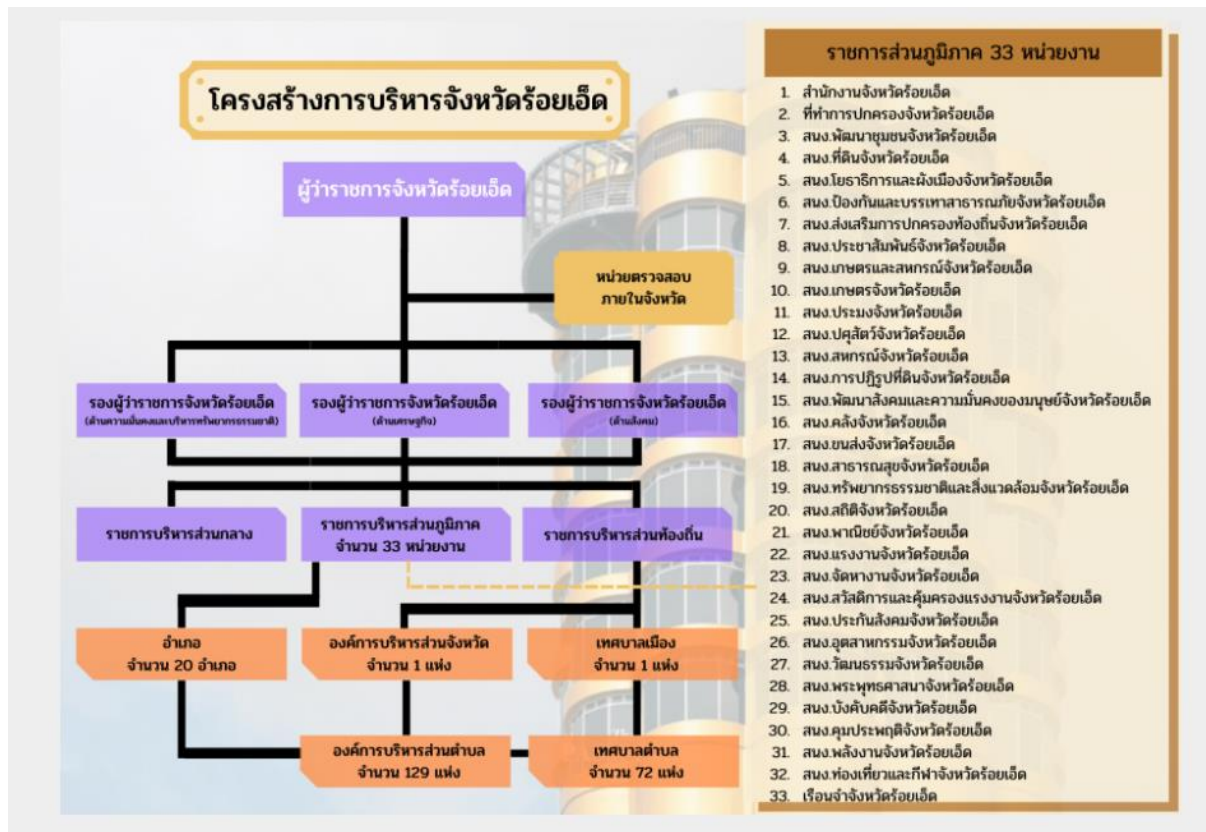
โครงสร้างการบริหารจังหวัดร้อยเอ็ด

ผู้ว่าราชการจังหวัดร้อยเอ็ด

หน่วยตรวจสอบภายในจังหวัด

รองผู้ว่าราชการจังหวัดร้อยเอ็ด (ด้านความมั่นคงและบริหารทรัพยากรธรรมชาติ)

รองผู้ว่าราชการจังหวัดร้อยเอ็ด (ด้านเศรษฐกิจ)

รองผู้ว่าราชการจังหวัดร้อยเอ็ด (ด้านสังคม)

ราชการบริหารส่วนกลาง

ราชการบริหารส่วนภูมิภาค จำนวน 33 หน่วยงาน

ราชการบริหารส่วนท้องถิ่น

อำเภอ จำนวน 20 อำเภอ

องค์การบริหารส่วนจังหวัด จำนวน 1 แห่ง

เทศบาลเมือง จำนวน 1 แห่ง

องค์การบริหารส่วนตำบล จำนวน 129 แห่ง

เทศบาลตำบล จำนวน 72 แห่ง

ราชการส่วนภูมิภาค 33 หน่วยงาน

1. สำนักงานจังหวัดร้อยเอ็ด
2. ที่ทำการปกครองจังหวัดร้อยเอ็ด
3. สนง.พัฒนาชุมชนจังหวัดร้อยเอ็ด
4. สนง.ที่ดินจังหวัดร้อยเอ็ด
5. สนง.โยธาธิการและผังเมืองจังหวัดร้อยเอ็ด
6. สนง.ป้องกันและบรรเทาสาธารณภัยจังหวัดร้อยเอ็ด
7. สนง.ส่งเสริมการปกครองท้องถิ่นจังหวัดร้อยเอ็ด
8. สนง.ประชาสัมพันธ์จังหวัดร้อยเอ็ด
9. สนง.เกษตรและสหกรณ์จังหวัดร้อยเอ็ด
10. สนง.เกษตรจังหวัดร้อยเอ็ด
11. สนง.ประมงจังหวัดร้อยเอ็ด
12. สนง.ปศุสัตว์จังหวัดร้อยเอ็ด
13. สนง.สหกรณ์จังหวัดร้อยเอ็ด
14. สนง.การปฏิรูปที่ดินจังหวัดร้อยเอ็ด
15. สนง.พัฒนาสังคมและความมั่นคงของมนุษย์จังหวัดร้อยเอ็ด
16. สนง.คลังจังหวัดร้อยเอ็ด
17. สนง.ขนส่งจังหวัดร้อยเอ็ด
18. สนง.สาธารณสุขจังหวัดร้อยเอ็ด
19. สนง.ทรัพยากรธรรมชาติและสิ่งแวดล้อมจังหวัดร้อยเอ็ด
20. สนง.สถิติจังหวัดร้อยเอ็ด
21. สนง.พาณิชย์จังหวัดร้อยเอ็ด
22. สนง.แรงงานจังหวัดร้อยเอ็ด
23. สนง.จัดหางานจังหวัดร้อยเอ็ด
24. สนง.สวัสดิการและคุ้มครองแรงงานจังหวัดร้อยเอ็ด
25. สนง.ประกันสังคมจังหวัดร้อยเอ็ด
26. สนง.อุตสาหกรรมจังหวัดร้อยเอ็ด
27. สนง.วัฒนธรรมจังหวัดร้อยเอ็ด
28. สนง.พระพุทธศาสนาจังหวัดร้อยเอ็ด
29. สนง.บังคับคดีจังหวัดร้อยเอ็ด
30. สนง.คุมประพฤติจังหวัดร้อยเอ็ด
31. สนง.พลังงานจังหวัดร้อยเอ็ด
32. สนง.ท่องเที่ยวและกีฬาจังหวัดร้อยเอ็ด
33. เรือนจำจังหวัดร้อยเอ็ด